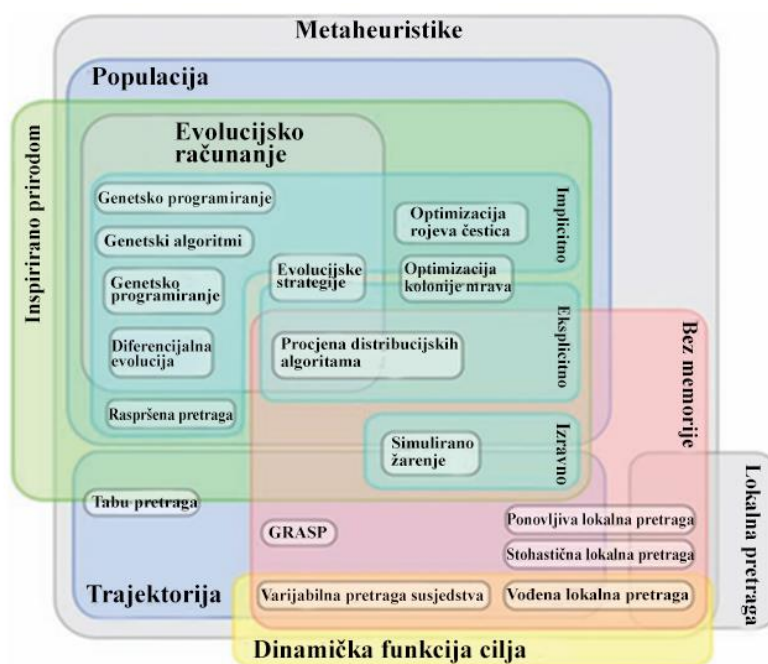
Metaheuristike

Populacija

Inspirirano prirodom

Evolucijsko računanje

Genetsko programiranje

Genetski algoritmi

Genetsko programiranje

Evolucijske strategije

Optimizacija rojeva čestica

Optimizacija kolonije mrava

Implicitno

Eksplicitno

Diferencijalna evolucija

Procjena distribucijskih algoritama

Raspršena pretraga

Simulirano žarenje

Izravno

Bez memorije

Lokalna pretraga

Tabu pretraga

GRASP

Ponovljiva lokalna pretraga

Stohastična lokalna pretraga

Trajektorija

Varijabilna pretraga susjedstva

Vođena lokalna pretraga

Dinamička funkcija cilja